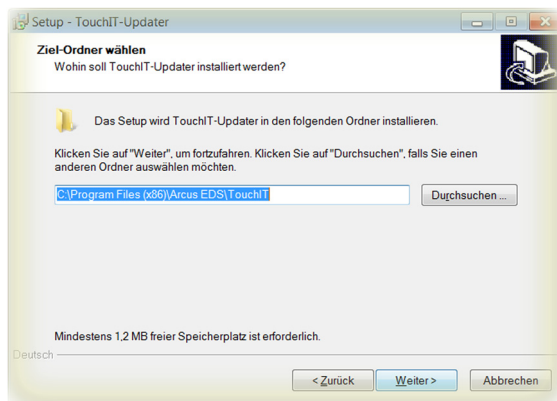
Setup - TouchIT-Updater

Ziel-Ordner wählen
Wohin soll TouchIT-Updater installiert werden?

Das Setup wird TouchIT-Updater in den folgenden Ordner installieren.

Klicken Sie auf "Weiter", um fortzufahren. Klicken Sie auf "Durchsuchen", falls Sie einen anderen Ordner auswählen möchten.

C:\Program Files (x86)\Arcus EDS\TouchIT

Durchsuchen ...

Mindestens 1,2 MB freier Speicherplatz ist erforderlich.

Deutsch

< Zurück

Weiter >

Abbrechen